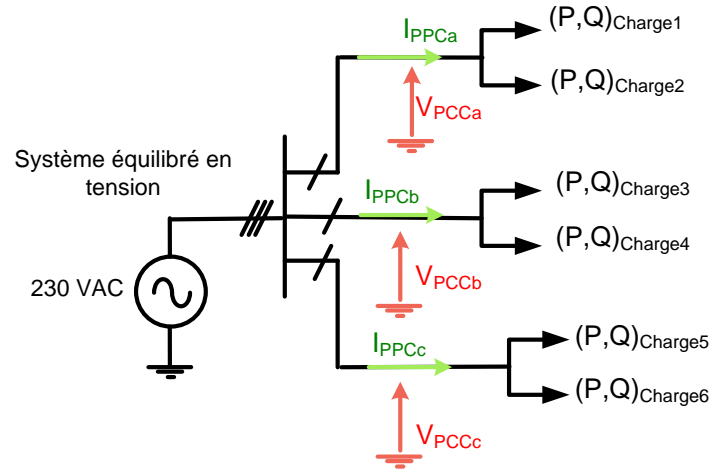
$I_{PPCa}$

$(P,Q)_{Charge1}$

$(P,Q)_{Charge2}$

$V_{PCCa}$

Système équilibré en tension

$I_{PPCb}$

$(P,Q)_{Charge3}$

$(P,Q)_{Charge4}$

230 VAC

$V_{PCCb}$

$I_{PPCc}$

$(P,Q)_{Charge5}$

$(P,Q)_{Charge6}$

$V_{PCCc}$